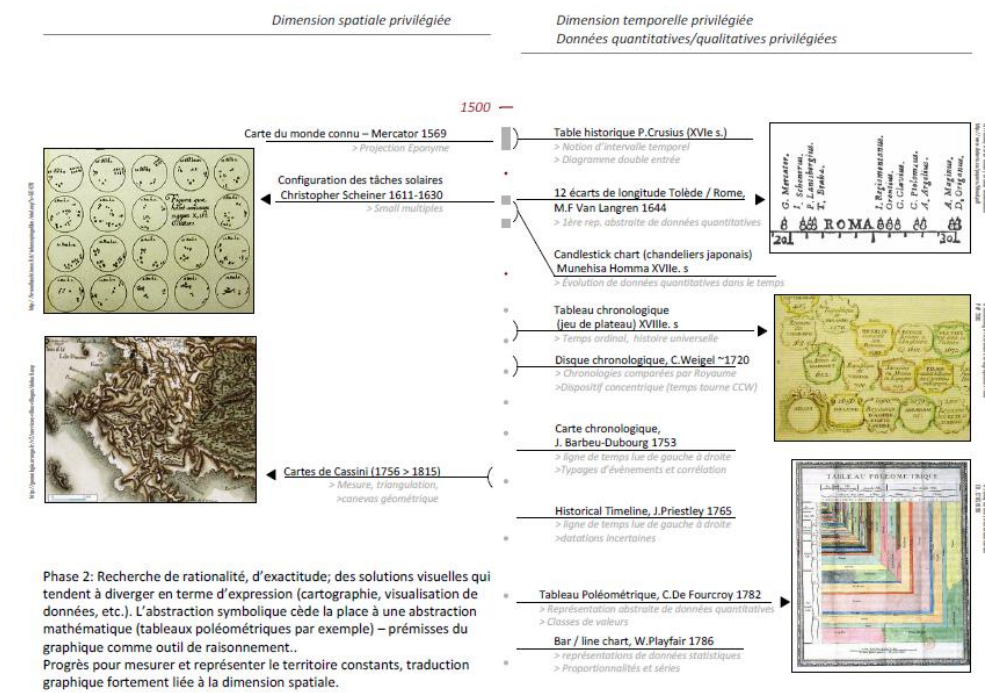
Dimension spatiale privilégiée

Dimension temporelle privilégiée
Données quantitatives/qualitatives privilégiées

1500

Carte du monde connu – Mercator 1569
> Projection Eponyme

Configuration des tâches solaires
Christopher Scheiner 1611-1630
> Small multiples

Cartes de Cassini (1756 > 1815)
> Mesure, triangulation,
>canevas géométrique

Table historique P.Crusius (XVIe s.)
> Notion d'intervalle temporel
> Diagramme double entrée

12 écarts de longitude Tolède / Rome,
M.F Van Langren 1644
> 1ère rep. abstraite de données quantitatives

Candlestick chart (chandeliers japonais)
Munehisa Homma XVIIe. s
> Evolution de données quantitatives dans le temps

Tableau chronologique
(jeu de plateau) XVIIIe. s
> Temps ordinal, histoire universelle

Disque chronologique, C.Weigel ~1720
> Chronologies comparées par Royaume
>Dispositif concentrique (temps tourne CCW)

Carte chronologique,
J. Barbeu-Dubourg 1753
> ligne de temps lue de gauche à droite
>Typages d'évènements et corrélation

Historical Timeline, J.Priestley 1765
> ligne de temps lue de gauche à droite
>datations incertaines

Tableau Poléométrique, C.De Fourcroy 1782
> Représentation abstraite de données quantitatives
> Classes de valeurs

Bar / line chart, W.Playfair 1786
> représentations de données statistiques
> Proportionnalités et séries

G. Mercator. I. Schonerus. I. Lansbergius. T. Brahe. I. Regiomontanus. Orontius. C. Clavius. C. Ptolomeus. A. Argelius. A. Maginus. D. Origanus.
ROMA
20 30

TABLEAU POLÉOMÉTRIQUE

Phase 2: Recherche de rationalité, d'exactitude; des solutions visuelles qui tendent à diverger en terme d'expression (cartographie, visualisation de données, etc.). L'abstraction symbolique cède la place à une abstraction mathématique (tableaux poléométriques par exemple) – prémisses du graphique comme outil de raisonnement..
Progrès pour mesurer et représenter le territoire constants, traduction graphique fortement liée à la dimension spatiale.